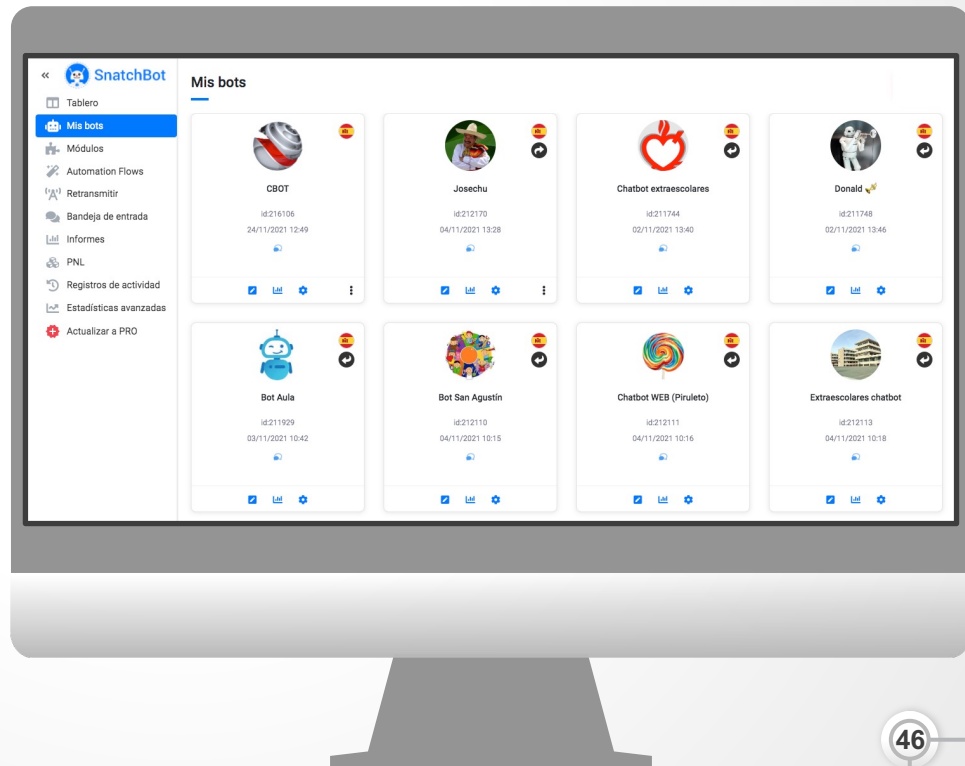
«
SnatchBot
Tablero
Mis bots
Módulos
Automation Flows
Retransmitir
Bandeja de entrada
Informes
PNL
Registros de actividad
Estadísticas avanzadas
Actualizar a PRO

Mis bots

CBOT
id:216106
24/11/2021 12:49

Josechu
id:212170
04/11/2021 13:28

Chatbot extraescolares
id:211744
02/11/2021 13:40

Donald
id:211748
02/11/2021 13:46

Bot Aula
id:211929
03/11/2021 10:42

Bot San Agustín
id:212110
04/11/2021 10:15

Chatbot WEB (Piruleto)
id:212111
04/11/2021 10:16

Extraescolares chatbot
id:212113
04/11/2021 10:18

46